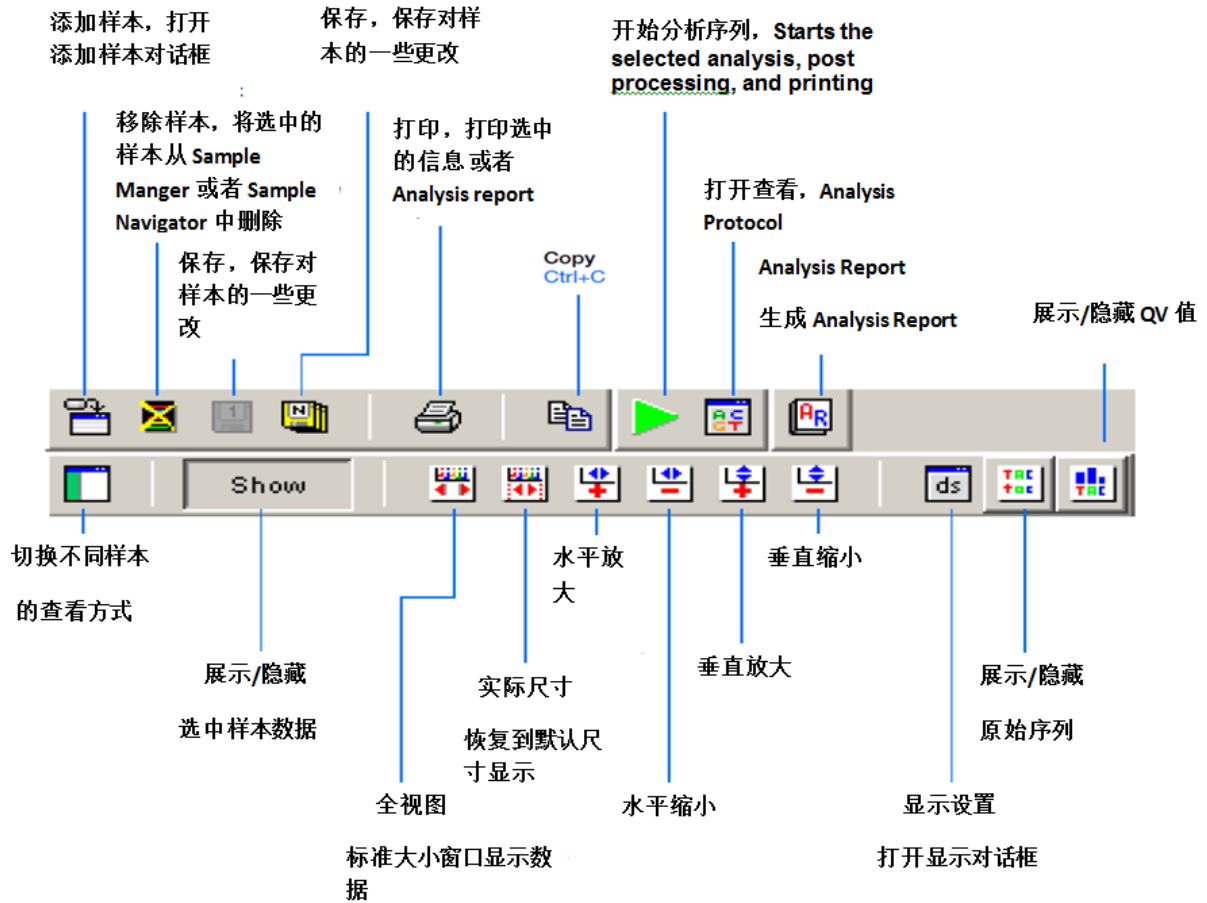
添加样本，打开添加样本对话框

保存，保存对样本的一些更改

开始分析序列，Starts the selected analysis, post processing, and printing

移除样本，将选中的样本从 Sample Manger 或者 Sample Navigator 中删除

打印，打印选中的信息 或者 Analysis report

打开查看，Analysis Protocol

保存，保存对样本的一些更改

Copy
Ctrl+C

Analysis Report

生成 Analysis Report

展示/隐藏 QV 值

Show

ds

切换不同样本

的查看方式

水平放大

垂直缩小

展示/隐藏

选中样本数据

实际尺寸

恢复到默认尺寸显示

垂直放大

展示/隐藏

原始序列

全视图

标准大小窗口显示数据

水平缩小

显示设置

打开显示对话框